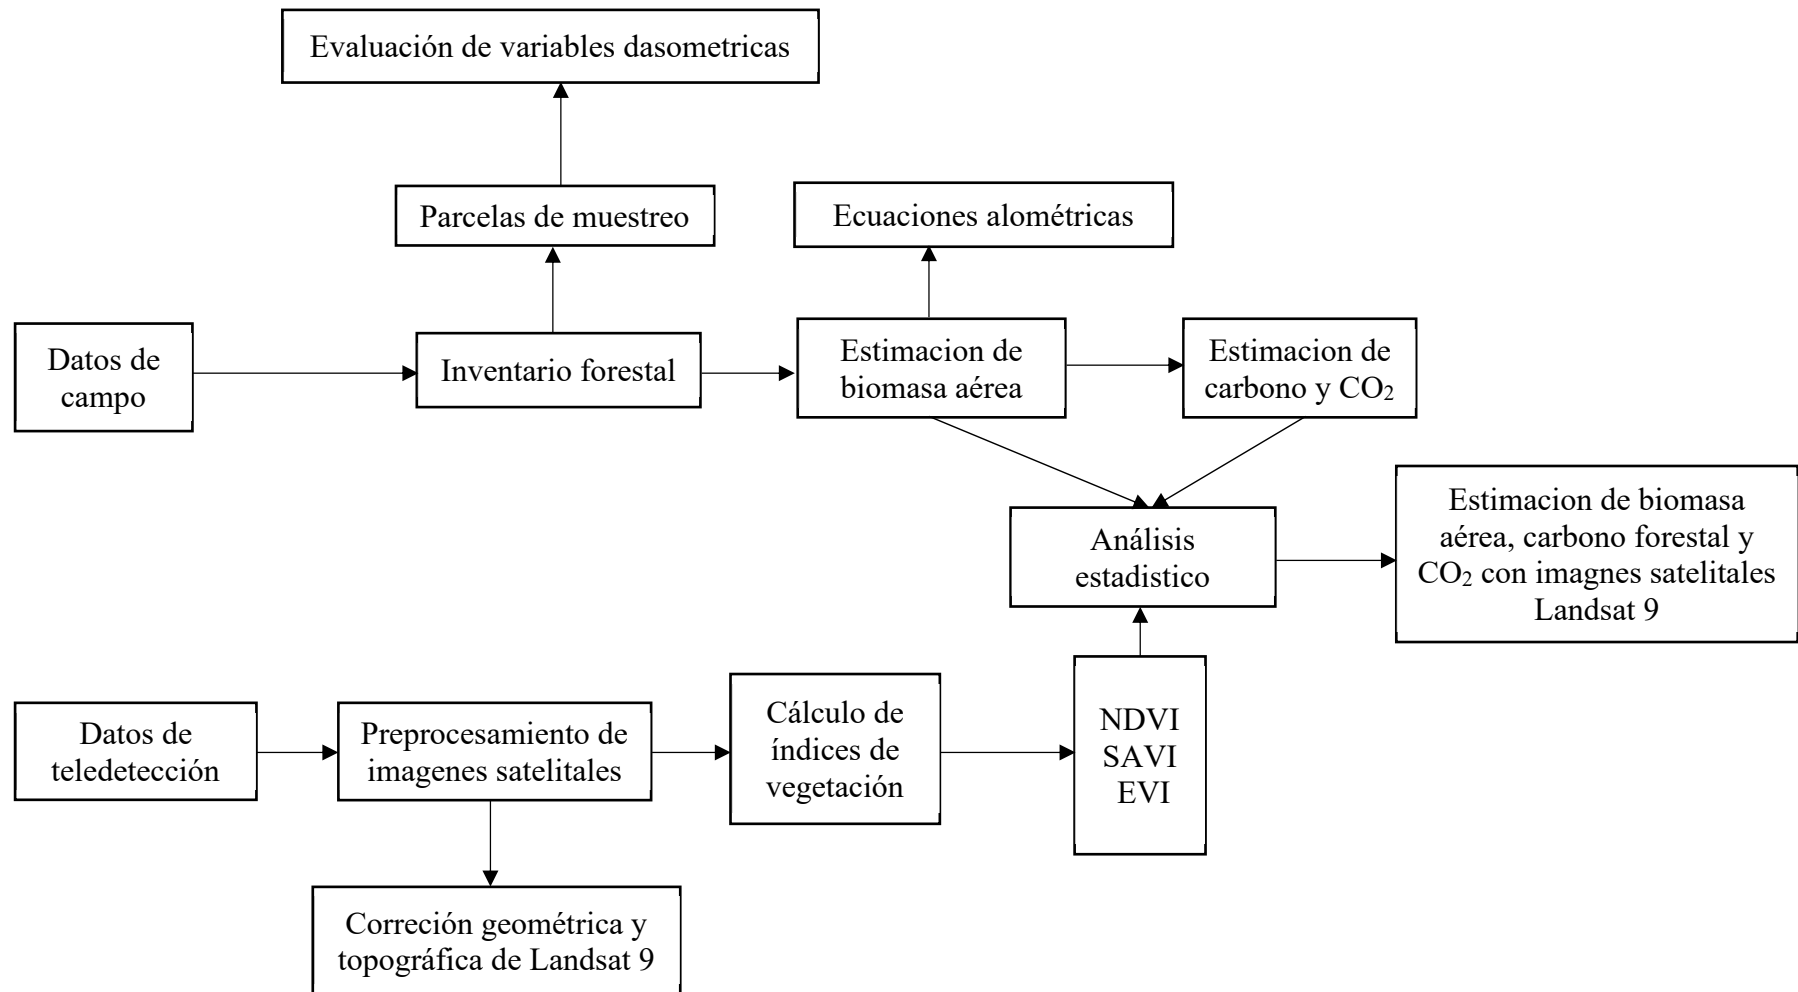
Evaluación de variables dasometricas

Parcelas de muestreo

Ecuaciones alométricas

Datos de campo

Inventario forestal

Estimacion de biomasa aérea

Estimacion de carbono y $CO_2$

Análisis estadistico

Estimacion de biomasa aérea, carbono forestal y $CO_2$ con imagnes satelitales Landsat 9

Datos de teledetección

Preprocesamiento de imagenes satelitales

Cálculo de índices de vegetación

NDVI
SAVI
EVI

Correción geométrica y topográfica de Landsat 9